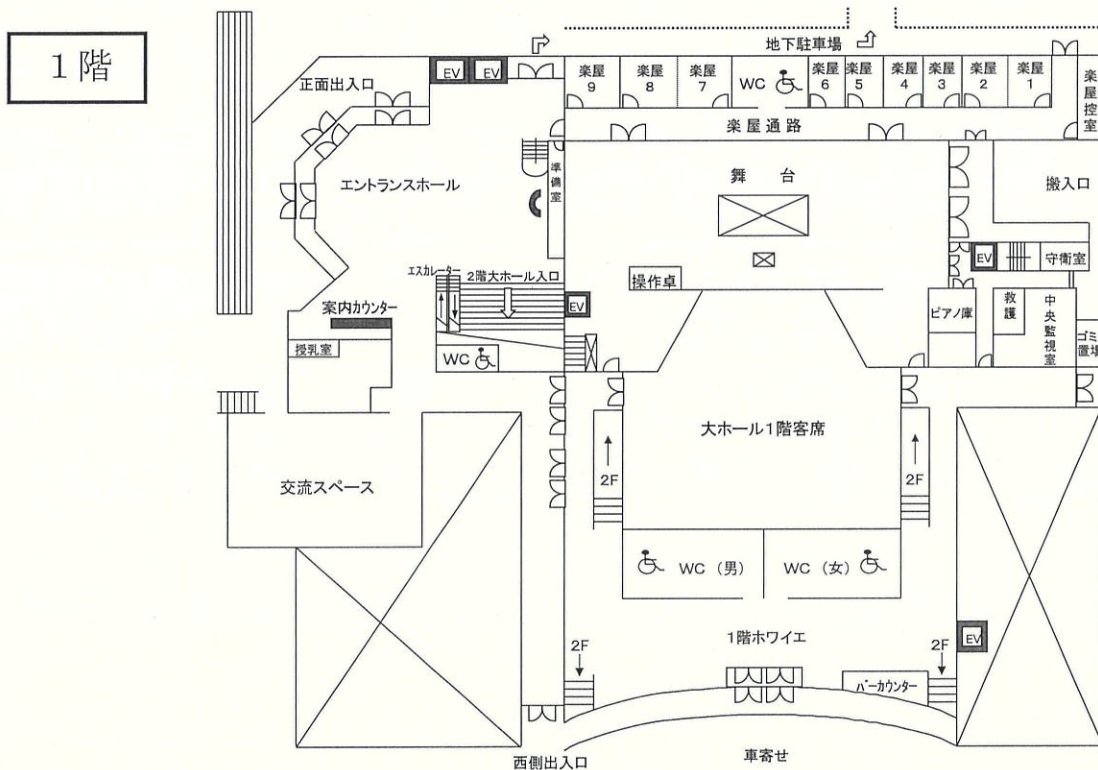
1階

地下駐車場

正面出入口

EV EV

楽屋 9
楽屋 8
楽屋 7
WC
楽屋 6
楽屋 5
楽屋 4
楽屋 3
楽屋 2
楽屋 1
楽屋控室

楽屋通路

準備室

舞台

搬入口

エントランスホール

EV
守衛室

エスカレーター
2階大ホール入口

操作卓

EV

案内カウンター

授乳室

WC

ピアノ庫
救護
中央監視室
ゴミ置場

大ホール1階客席

2F
2F

交流スペース

WC（男）
WC（女）

EV

1階ホワイエ

2F
2F

バーカウンター

西側出入口

車寄せ